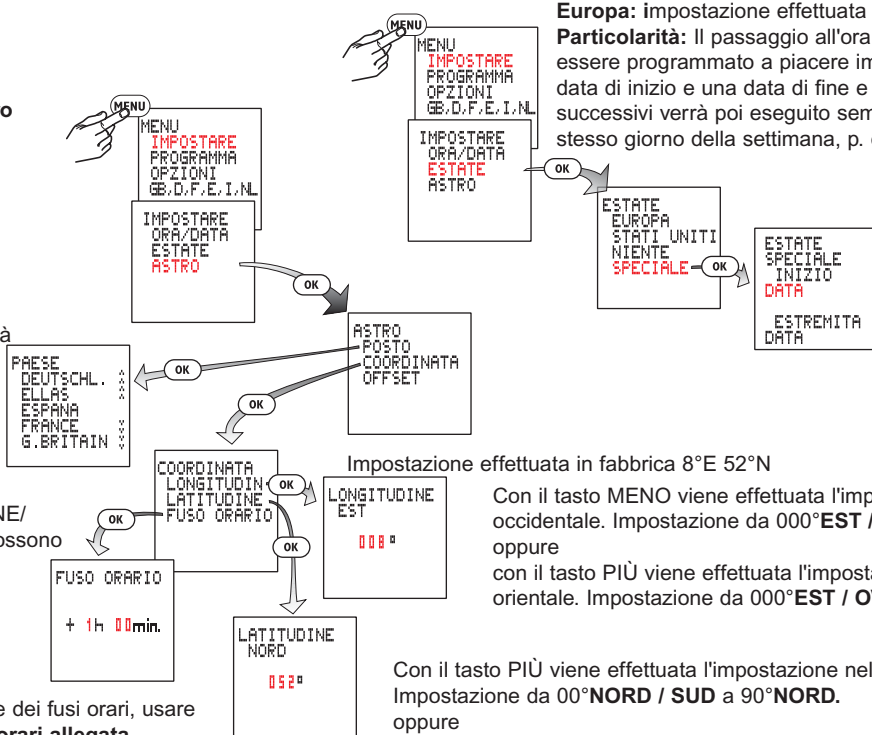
MENU
MENU
IMPOSTARE
PROGRAMMA
OPZIONI
GB,D,F,E,I,NL

MENU
MENU
IMPOSTARE
PROGRAMMA
OPZIONI
GB,D,F,E,I,NL

IMPOSTARE
ORA/DATA
ESTATE
ASTRO

OK

IMPOSTARE
ORA/DATA
ESTATE
ASTRO

OK

Europa: impostazione effettuata
Particolarità: Il passaggio all'ora
essere programmato a piacere im
data di inizio e una data di fine e
successivi verrà poi eseguito sem
stesso giorno della settimana, p.

ESTATE
EUROPA
STATI UNITI
NIENTE
SPECIALE

OK

ESTATE
SPECIALE
INIZIO
DATA

ESTREMITA
DATA

o

à

PAESE
DEUTSCHL.
ELLAS
ESPANA
FRANCE
G.BRITAIN

OK

ASTRO
POSTO
COORDINATA
OFFSET

OK

Impostazione effettuata in fabbrica 8°E 52°N

COORDINATA
LONGITUDIN
LATITUDINE
FUSO ORARIO

OK

LONGITUDINE
EST
008°

Con il tasto MENO viene effettuata l'imp
occidentale. Impostazione da 000°EST /
oppure
con il tasto PIÙ viene effettuata l'imposta
orientale. Impostazione da 000°EST / O

NE/
ossono

OK

OK

FUSO ORARIO
+ 1h 00min.

LATITUDINE
NORD
052°

Con il tasto PIÙ viene effettuata l'impostazione nel
Impostazione da 00°NORD / SUD a 90°NORD.
oppure

e dei fusi orari, usare
orari allegata